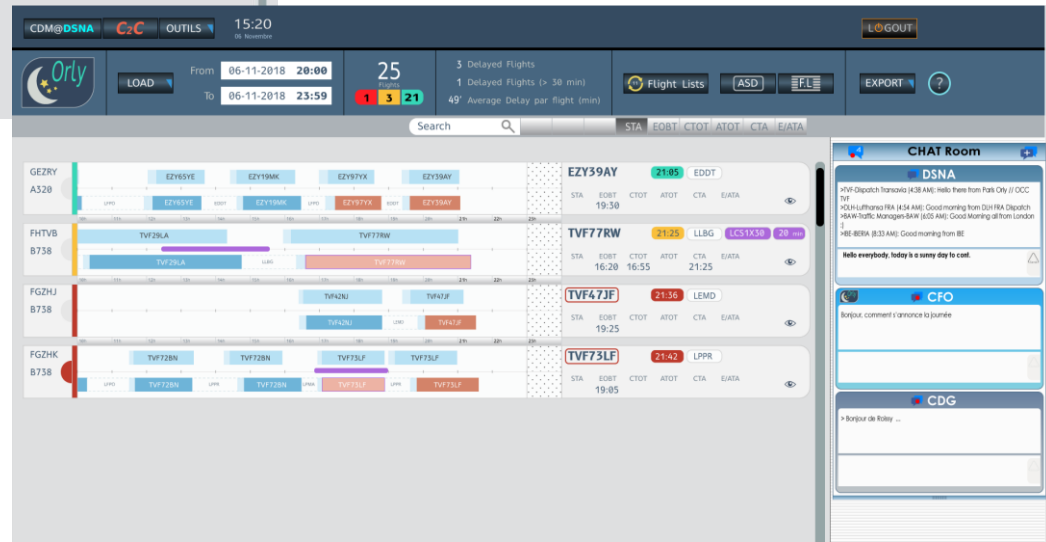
CDM@DSNA C2C OUTILS 15:20
06 Novembre

LOGOUT

Orly

LOAD From 06-11-2018 20:00
To 06-11-2018 23:59

25
Flights
1 3 21

3 Delayed Flights
1 Delayed Flights (> 30 min)
49' Average Delay par flight (min)

Flight Lists ASD F.L EXPORT ?

Search

STA EOBT CTOT ATOT CTA E/ATA

GEZRY
A320
EZY65YE EZY19MK EZY97YX EZY39AY
LPPD EZY65YE EDDT EZY19MK LPPD EZY97YX EDDT EZY39AY

EZY39AY 21:05 EDDT
STA EOBT CTOT ATOT CTA E/ATA
19:30

FHTVB
B738
TVF29LA TVF77RW
TVF29LA LLBG TVF77RW

TVF77RW 21:25 LLBG LCS1X30 20 min
STA EOBT CTOT ATOT CTA E/ATA
16:20 16:55 21:25

FGZHJ
B738
TVF42NJ TVF47JF
TVF42NJ LEMD TVF47JF

TVF47JF 21:36 LEMD
STA EOBT CTOT ATOT CTA E/ATA
19:25

FGZHK
B738
TVF72BN TVF72BN TVF73LF TVF73LF
LPPD TVF72BN LPPD TVF72BN TVF73LF LPPR TVF73LF

TVF73LF 21:42 LPPR
STA EOBT CTOT ATOT CTA E/ATA
19:05

CHAT Room
DSNA
>TVF-Dispatch Transavia (4:38 AM): Hello there from Paris Orly // OCC TVF
>DLH-Lufthansa FRA (4:54 AM): Good morning from DLH FRA Dispatch
>BAW-Traffic Managers-BAW (6:05 AM): Good Morning all from London :)
>IBE-IBERIA (8:33 AM): Good morning from IBE
Hello everybody, today is a sunny day to conf.

CFO
Bonjour, comment s'annonce la journée

CDG
> Bonjour de Roissy ...